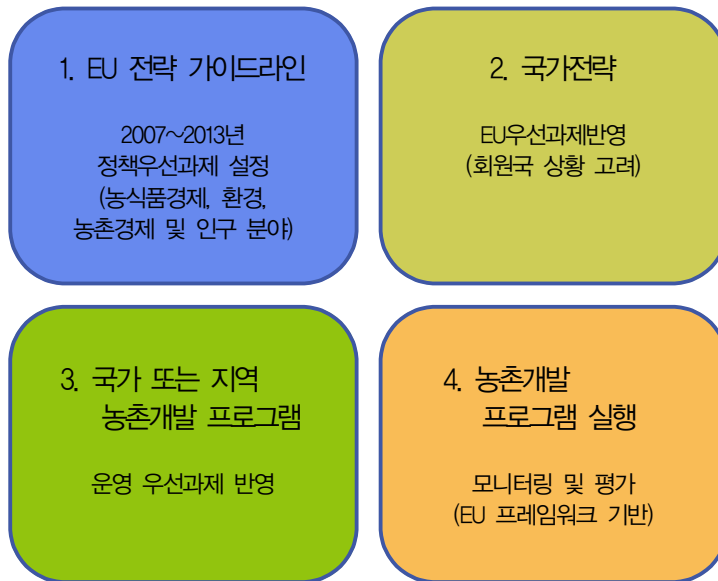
1. EU 전략 가이드라인

2007~2013년
정책우선과제 설정
(농식품경제, 환경,
농촌경제 및 인구 분야)

2. 국가전략

EU우선과제반영
(회원국 상황 고려)

3. 국가 또는 지역
농촌개발 프로그램

운영 우선과제 반영

4. 농촌개발
프로그램 실행

모니터링 및 평가
(EU 프레임워크 기반)